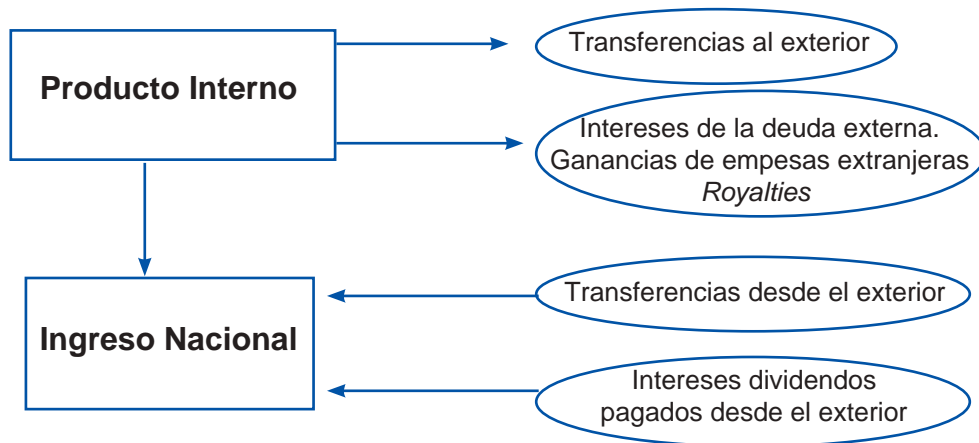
Producto Interno

Transferencias al exterior

Intereses de la deuda externa.
Ganancias de empesas extranjeras
*Royalties*

Ingreso Nacional

Transferencias desde el exterior

Intereses dividendos
pagados desde el exterior